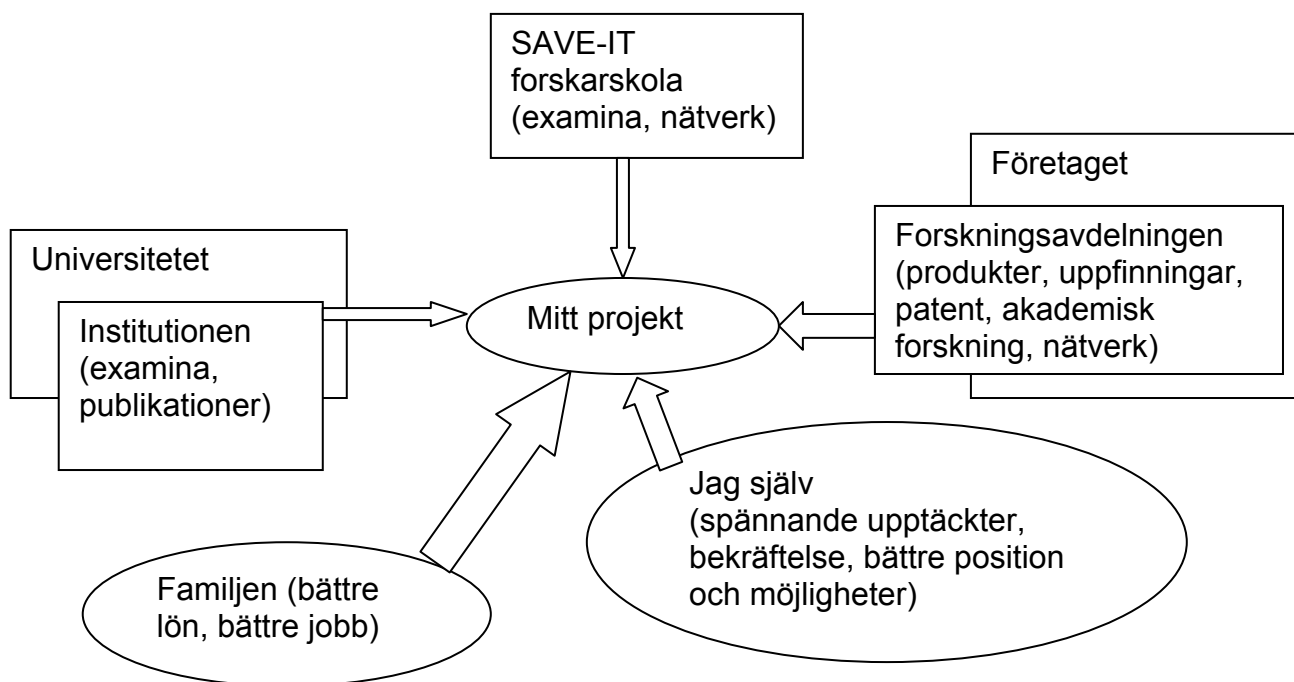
SAVE-IT forskarskola (examina, nätverk)

Företaget

Forskningsavdelningen (produkter, uppfinningar, patent, akademisk forskning, nätverk)

Universitetet

Institutionen (examina, publikationer)

Mitt projekt

Jag själv (spännande upptäckter, bekräftelse, bättre position och möjligheter)

Familjen (bättre lön, bättre jobb)